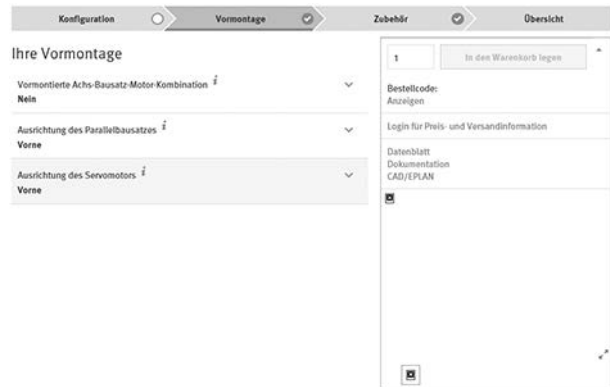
Konfiguration | Vormontage | Zubehör | Übersicht

Ihre Vormontage

Vormontierte Achs-Bausatz-Motor-Kombination *i*
Nein

Ausrichtung des Parallelbausatzes *i*
Vorne

Ausrichtung des Servomotors *i*
Vorne

1

In den Warenkorb legen

Bestellcode:
Anzeigen

Login für Preis- und Versandinformation

Datenblatt
Dokumentation
CAD/EPLAN